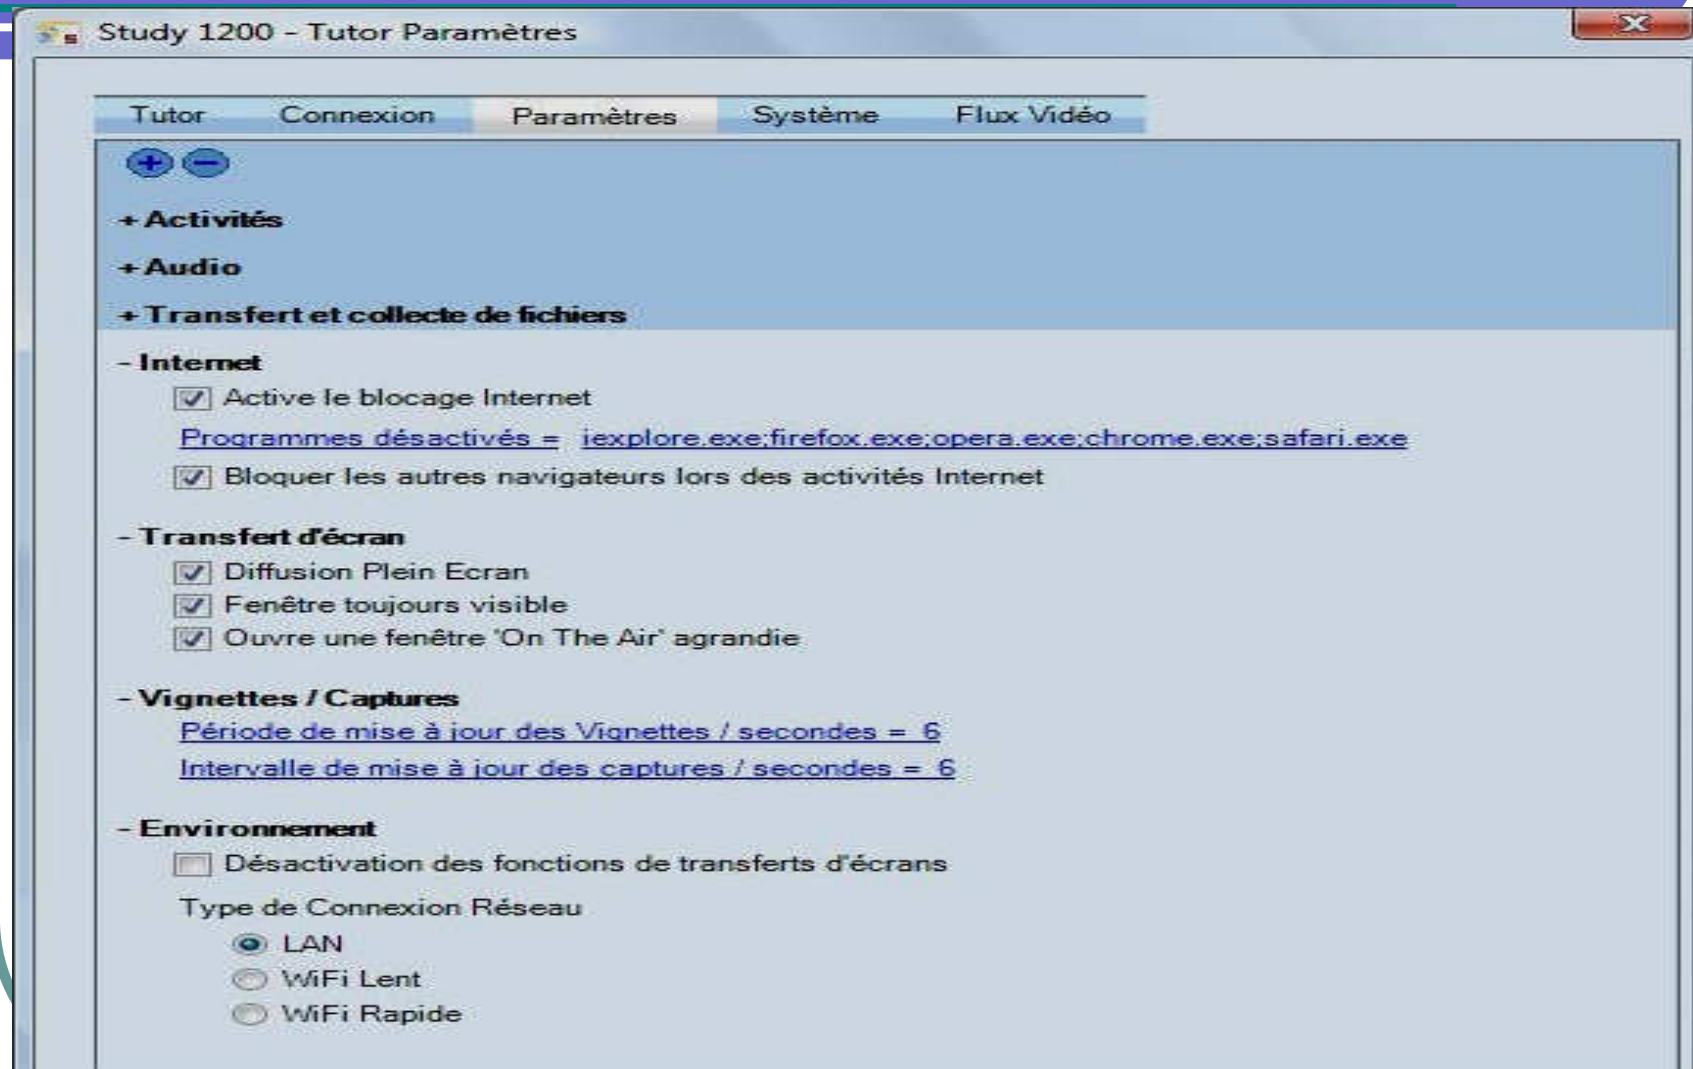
Study 1200 - Tutor Paramètres

Tutor | Connexion | Paramètres | Système | Flux Vidéo

+ Activités

+ Audio

+ Transfert et collecte de fichiers

- Internet

Active le blocage Internet

Programmes désactivés = iexplore.exe;firefox.exe;opera.exe;chrome.exe;safari.exe

Bloquer les autres navigateurs lors des activités Internet

- Transfert d'écran

Diffusion Plein Ecran

Fenêtre toujours visible

Ouvre une fenêtre 'On The Air' agrandie

- Vignettes / Captures

Période de mise à jour des Vignettes / secondes = 6

Intervalle de mise à jour des captures / secondes = 6

- Environnement

Désactivation des fonctions de transferts d'écrans

Type de Connexion Réseau

LAN

WiFi Lent

WiFi Rapide